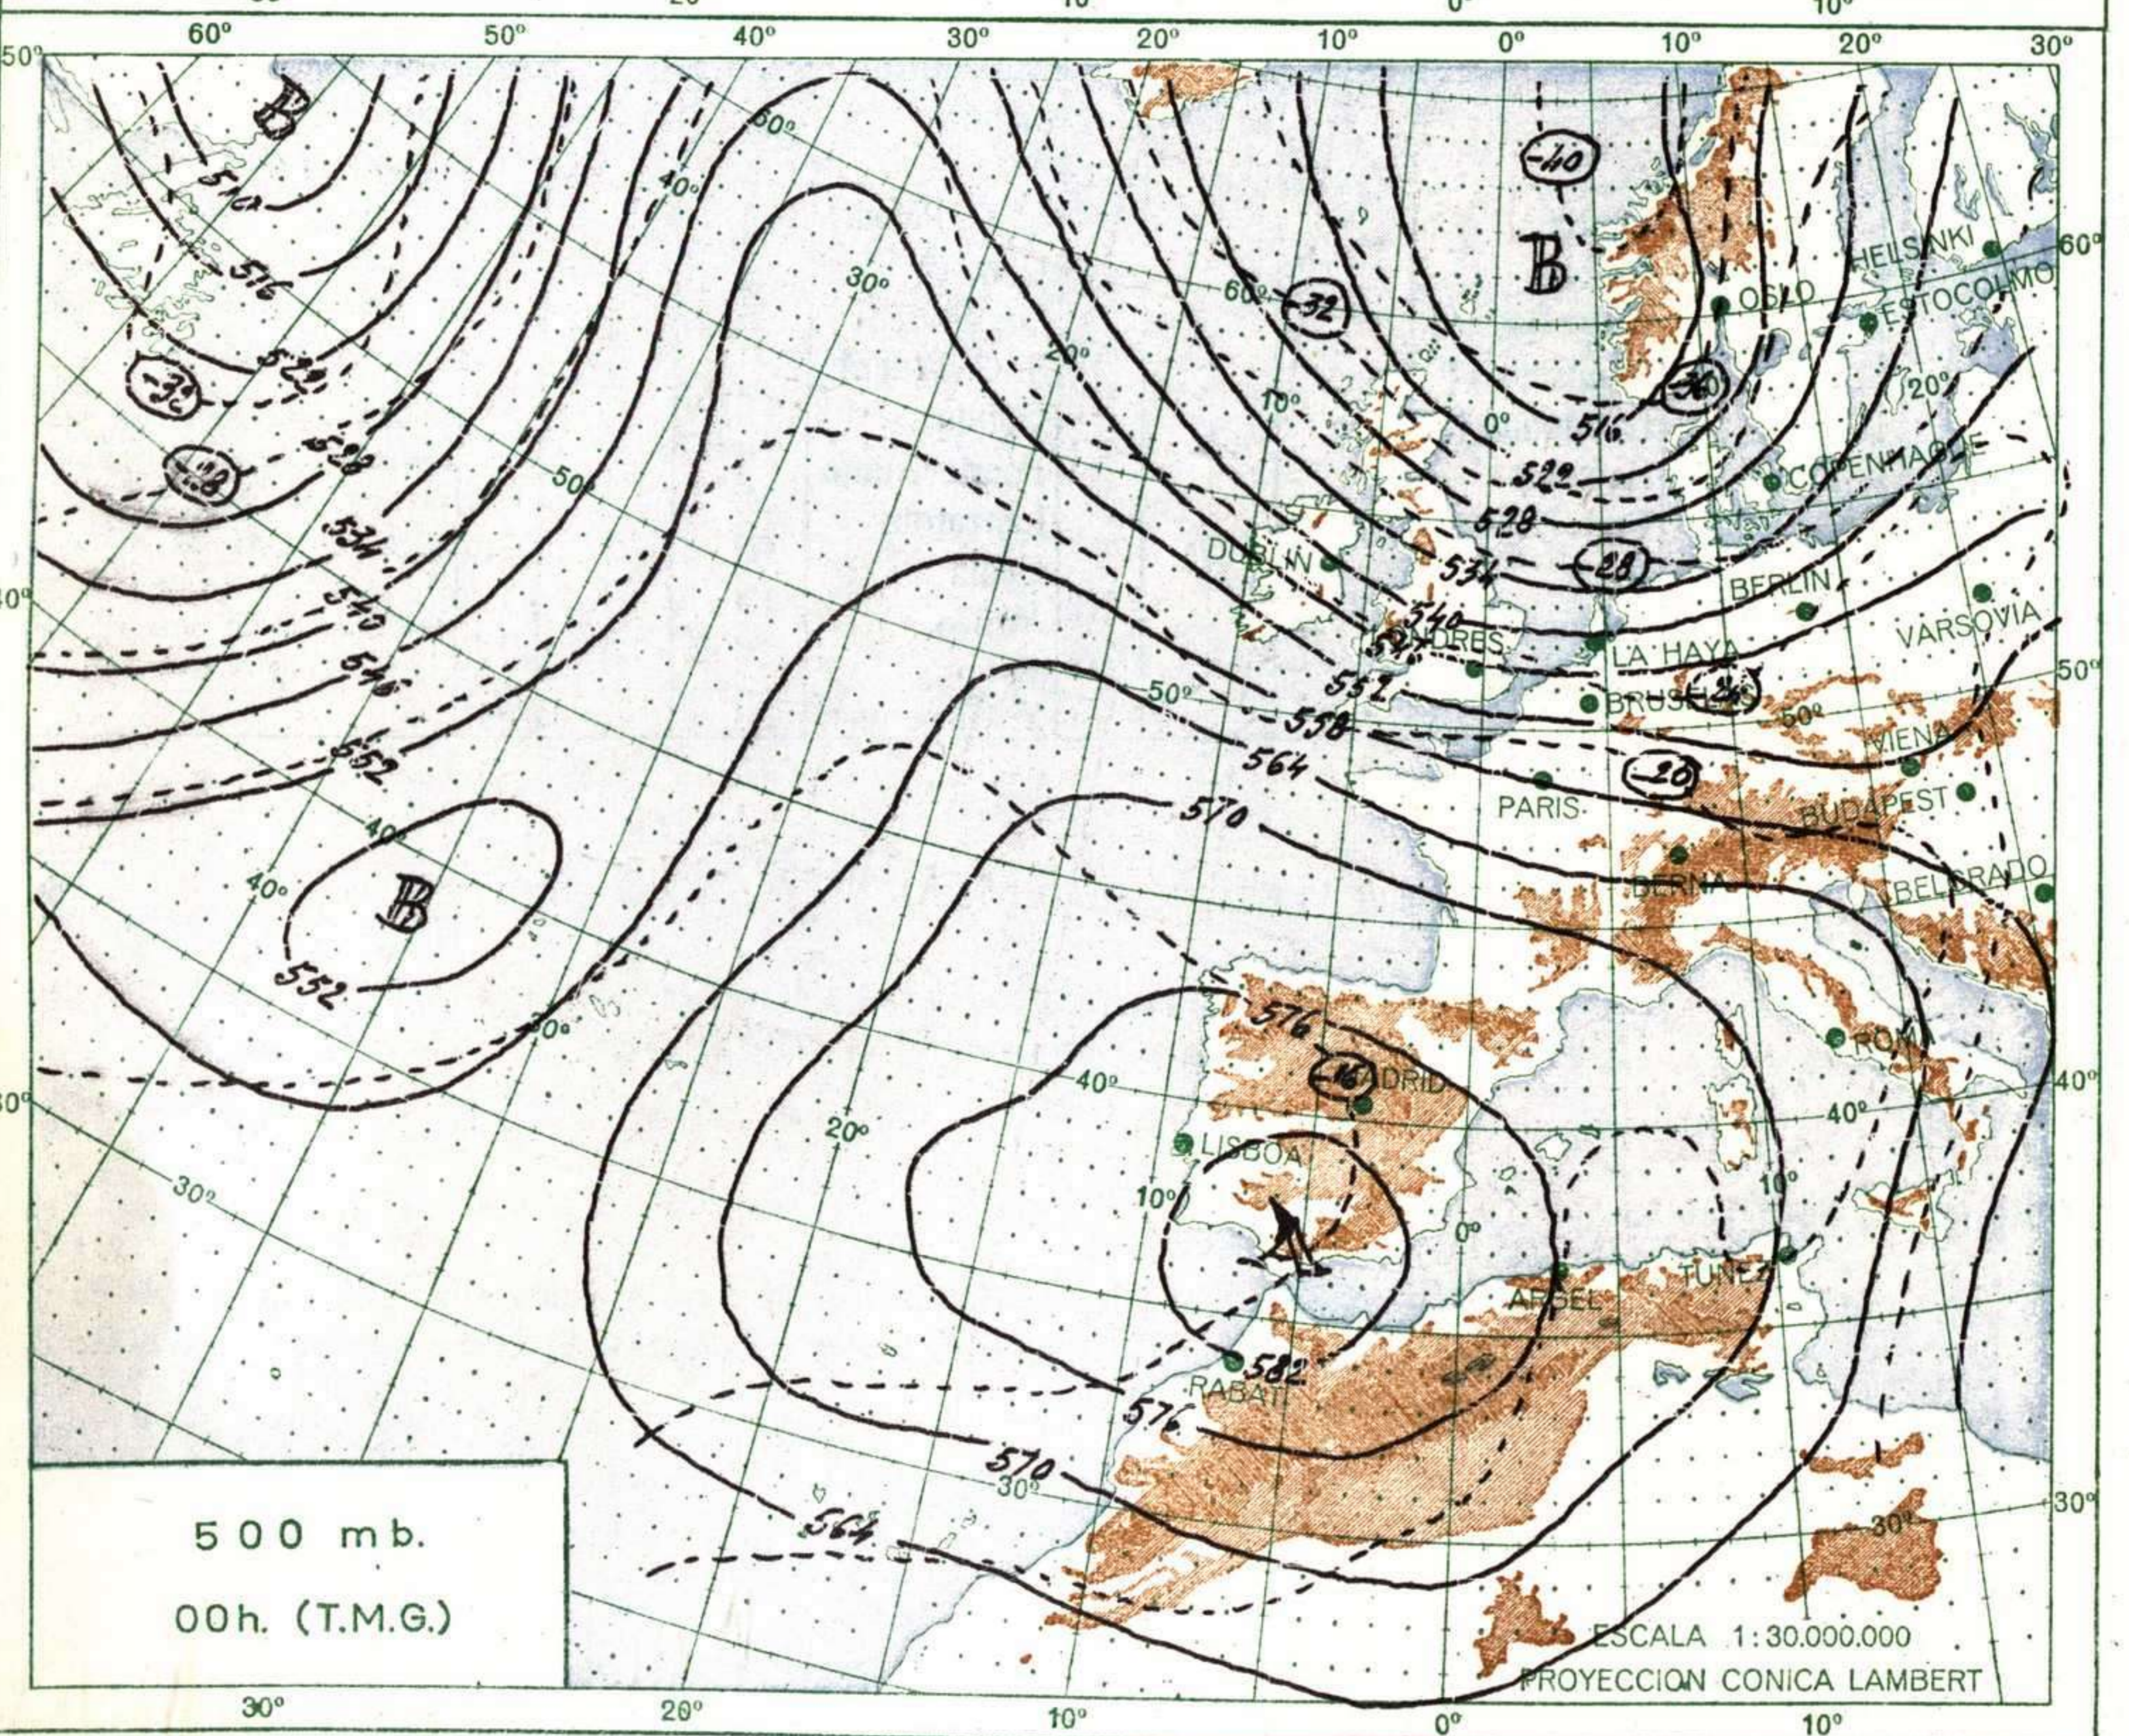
60° 50° 40° 30° 20° 10° 0° 10° 20° 30°

B
510
516
-36
522
-32
528
534
540
546
552
60°
40°
30°
50°
20°
10°
0°
60°
-32
B
-40
-36
516
522
528
534
-28
540
546
552
558
564
-24
-20
570
576
-16
582
576
570
564
552
B
40°
40°
30°
20°
10°
0°
40°
50°
30°
20°
10°
50°
40°
30°
A

OSLO
HELSINKI
ESTOCOLMO
COPENHAGUE
DUBLIN
LONDRES
LA HAYA
BERLIN
VARSOVIA
BRUSELAS
PARIS
VIENA
BUDAPEST
BERNA
BELGRADO
ROMA
MADRID
LISBOA
ARGEL
TUNEZ
RABAT

500 mb.
00h. (T.M.G.)

ESCALA 1:30.000.000
PROYECCION CONICA LAMBERT

30° 20° 10° 0° 10°